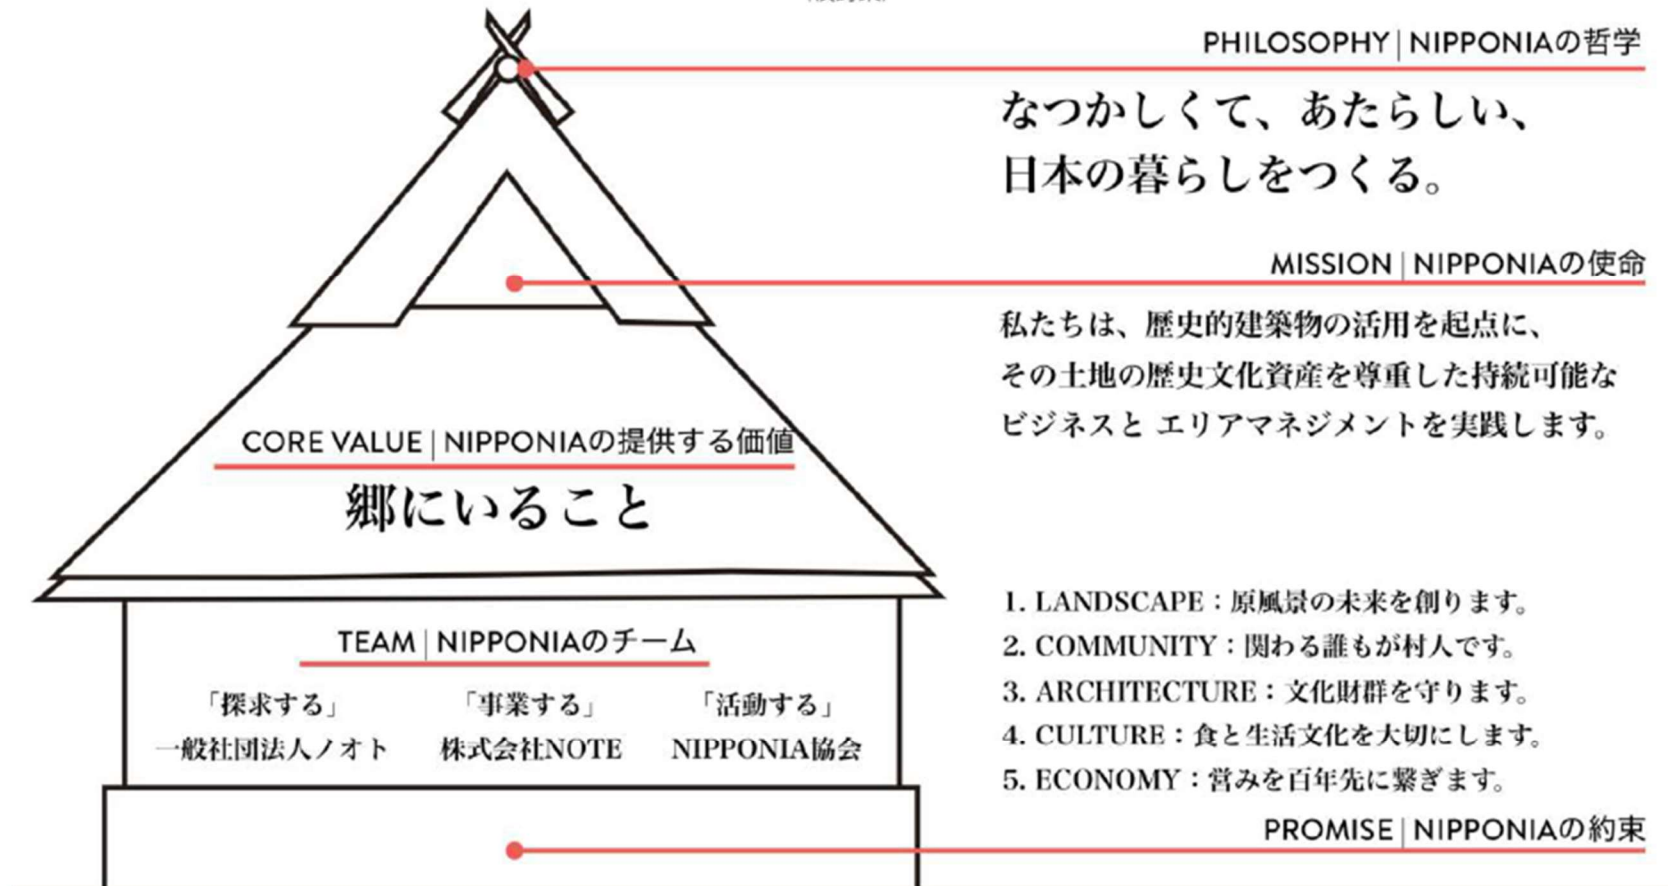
PHILOSOPHY | NIPPONIAの哲学

なつかしくて、あたらしい、
日本の暮らしをつくる。

MISSION | NIPPONIAの使命

私たちは、歴史的建築物の活用を起点に、
その土地の歴史文化資産を尊重した持続可能な
ビジネスと エリアマネジメントを実践します。

CORE VALUE | NIPPONIAの提供する価値

郷にいること

1. LANDSCAPE：原風景の未来を創ります。
2. COMMUNITY：関わる誰もが村人です。
3. ARCHITECTURE：文化財群を守ります。
4. CULTURE：食と生活文化を大切にします。
5. ECONOMY：営みを百年先に繋ぎます。

TEAM | NIPPONIAのチーム

「探求する」
一般社団法人ノオト

「事業する」
株式会社NOTE

「活動する」
NIPPONIA協会

PROMISE | NIPPONIAの約束